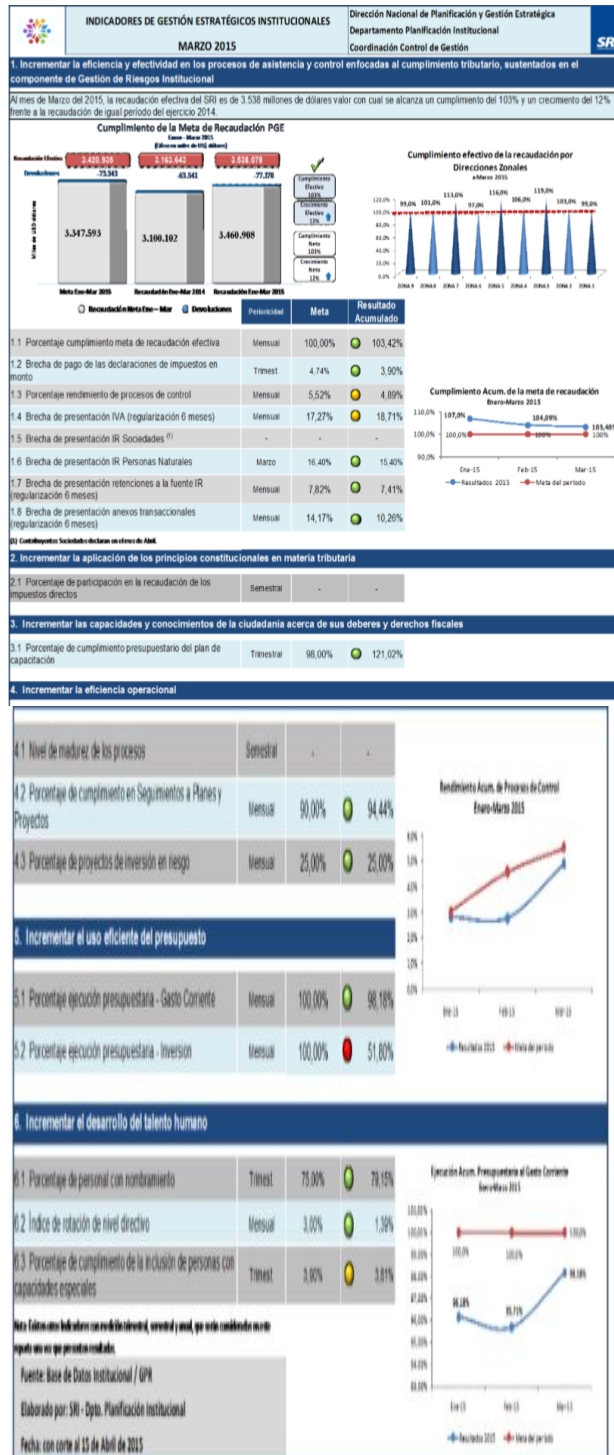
INDICADORES DE GESTIÓN ESTRATÉGICOS INSTITUCIONALES

MARZO 2015

Dirección Nacional de Planificación y Gestión Estratégica
Departamento Planificación Institucional
Coordinación Control de Gestión

SR

1. Incrementar la eficiencia y efectividad en los procesos de asistencia y control enfocadas al cumplimiento tributario, sustentados en el componente de Gestión de Riesgos Institucional

Al mes de Marzo del 2015, la recaudación efectiva del SRI es de 3.538 millones de dólares valor con cual se alcanza un cumplimiento del 103% y un crecimiento del 12% frente a la recaudación de igual periodo del ejercicio 2014.

Cumplimiento de la Meta de Recaudación PGE
Enero - Marzo 2015
(Cifras en miles de US dólares)

Recaudación Efectiva 3.420.936 3.163.643 3.538.078
Devoluciones -73.343 -63.541 -77.270

Miles de US dólares

3.347.593 3.100.102 3.460.908

Meta Ene-Mar 2015 Recaudación Ene-Mar 2014 Recaudación Ene-Mar 2015

Cumplimiento Efectivo 103%
Crecimiento Efectivo 12%
Cumplimiento Neto 103%
Crecimiento Neto 12%

Recaudación Meta Ene – Mar Devoluciones

Cumplimiento efectivo de la recaudación por Direcciones Zonales
a Marzo 2015

99,0% 101,0% 113,0% 97,0% 116,0% 106,0% 119,0% 103,0% 99,0%

120,0% 100,0% 80,0% 60,0% 40,0% 20,0% 0,0%

ZONA 9 ZONA 8 ZONA 7 ZONA 6 ZONA 5 ZONA 4 ZONA 3 ZONA 2 ZONA 1

| | Periodicidad | Meta | Resultado Acumulado |
|---|---|---|---|
| 1.1 Porcentaje cumplimiento meta de recaudación efectiva | Mensual | 100,00% | 103,42% |
| 1.2 Brecha de pago de las declaraciones de impuestos en monto | Trimest. | 4,74% | 3,90% |
| 1.3 Porcentaje rendimiento de procesos de control | Mensual | 5,52% | 4,89% |
| 1.4 Brecha de presentación IVA (regularización 6 meses) | Mensual | 17,27% | 18,71% |
| 1.5 Brecha de presentación IR Sociedades (1) | - | - | - |
| 1.6 Brecha de presentación IR Personas Naturales | Marzo | 16,40% | 15,40% |
| 1.7 Brecha de presentación retenciones a la fuente IR (regularización 6 meses) | Mensual | 7,82% | 7,41% |
| 1.8 Brecha de presentación anexos transaccionales (regularización 6 meses) | Mensual | 14,17% | 10,26% |

(1) Contribuyentes Sociedades declaran en el mes de Abril.

Cumplimiento Acum. de la meta de recaudación
Enero-Marzo 2015

110,0% 100,0% 90,0%
107,0% 104,09% 103,40%
100,0% 100% 100%
Ene-15 Feb-15 Mar-15
Resultados 2015 Meta del periodo

2. Incrementar la aplicación de los principios constitucionales en materia tributaria

| 2.1 Porcentaje de participación en la recaudación de los impuestos directos | Semestral | - | - |
|---|---|---|---|

3. Incrementar las capacidades y conocimientos de la ciudadanía acerca de sus deberes y derechos fiscales

| 3.1 Porcentaje de cumplimiento presupuestario del plan de capacitación | Trimestral | 98,00% | 121,02% |
|---|---|---|---|

4. Incrementar la eficiencia operacional

| 4.1 Nivel de madurez de los procesos | Semestral | - | - |
|---|---|---|---|
| 4.2 Porcentaje de cumplimiento en Seguimientos a Planes y Proyectos | Mensual | 90,00% | 94,44% |
| 4.3 Porcentaje de proyectos de inversión en riesgo | Mensual | 25,00% | 25,00% |

Rendimiento Acum. de Procesos de Control
Enero-Marzo 2015

6,0% 5,0% 4,0% 3,0% 2,0% 1,0% 0,0%
Ene-15 Feb-15 Mar-15
Resultados 2015 Meta del periodo

5. Incrementar el uso eficiente del presupuesto

| 5.1 Porcentaje ejecución presupuestaria - Gasto Corriente | Mensual | 100,00% | 98,18% |
|---|---|---|---|
| 5.2 Porcentaje ejecución presupuestaria - Inversion | Mensual | 100,00% | 51,80% |

6. Incrementar el desarrollo del talento humano

| 6.1 Porcentaje de personal con nombramiento | Trimest. | 75,00% | 79,15% |
|---|---|---|---|
| 6.2 Índice de rotación de nivel directivo | Mensual | 3,00% | 1,39% |
| 6.3 Porcentaje de cumplimiento de la inclusión de personas con capacidades especiales | Trimest. | 3,90% | 3,81% |

Ejecución Acum. Presupuestaria al Gasto Corriente
Enero-Marzo 2015

101,00% 100,00% 99,00% 98,00% 97,00% 96,00% 95,00% 94,00% 93,00%
100,0% 100,0% 100,0%
96,18% 95,71% 98,18%
Ene-15 Feb-15 Mar-15
Resultados 2015 Meta del periodo

Nota: Existen otros indicadores con medición trimestral, semestral y anual, que serán considerados en este reporte una vez que presenten resultados.

Fuente: Base de Datos Institucional / GPR
Elaborado por: SRI - Dpto. Planificación Institucional
Fecha: con corte al 15 de Abril de 2015